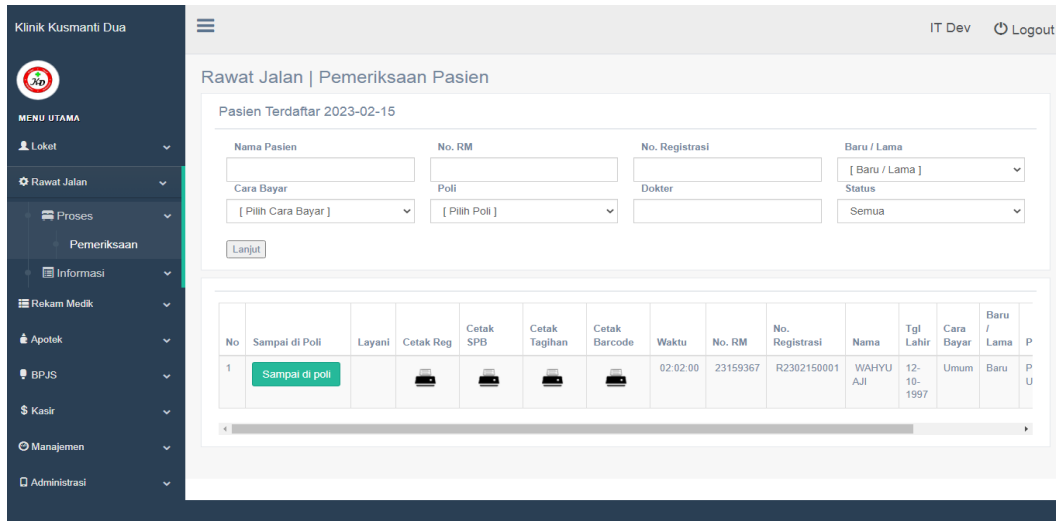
Klinik Kusmanti Dua

IT Dev Logout

MENU UTAMA

Loket

Rawat Jalan

Proses

Pemeriksaan

Informasi

Rekam Medik

Apotek

BPJS

$ Kasir

Manajemen

Administrasi

Rawat Jalan | Pemeriksaan Pasien

Pasien Terdaftar 2023-02-15

Nama Pasien

No. RM

No. Registrasi

Baru / Lama

[ Baru / Lama ]

Cara Bayar

[ Pilih Cara Bayar ]

Poli

[ Pilih Poli ]

Dokter

Status

Semua

Lanjut

| No | Sampai di Poli | Layani | Cetak Reg | Cetak SPB | Cetak Tagihan | Cetak Barcode | Waktu | No. RM | No. Registrasi | Nama | Tgl Lahir | Cara Bayar | Baru / Lama | P |
|---|---|---|---|---|---|---|---|---|---|---|---|---|---|---|
| 1 | Sampai di poli | | | | | | 02:02:00 | 23159367 | R2302150001 | WAHYU AJI | 12-10-1997 | Umum | Baru | P U |